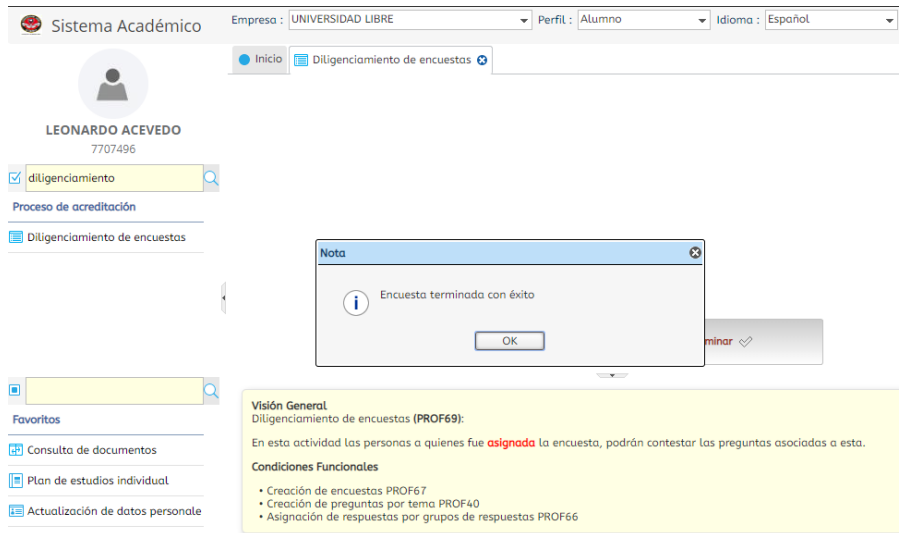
Sistema Académico

Empresa : UNIVERSIDAD LIBRE
Perfil : Alumno
Idioma : Español

Inicio
Diligenciamiento de encuestas

LEONARDO ACEVEDO
7707496

diligenciamiento

Proceso de acreditación

Diligenciamiento de encuestas

Nota

Encuesta terminada con éxito

OK

minar

Favoritos

Consulta de documentos

Plan de estudios individual

Actualización de datos personale

Visión General
Diligenciamiento de encuestas (PROF69):

En esta actividad las personas a quienes fue asignada la encuesta, podrán contestar las preguntas asociadas a esta.

Condiciones Funcionales

• Creación de encuestas PROF67
• Creación de preguntas por tema PROF40
• Asignación de respuestas por grupos de respuestas PROF66